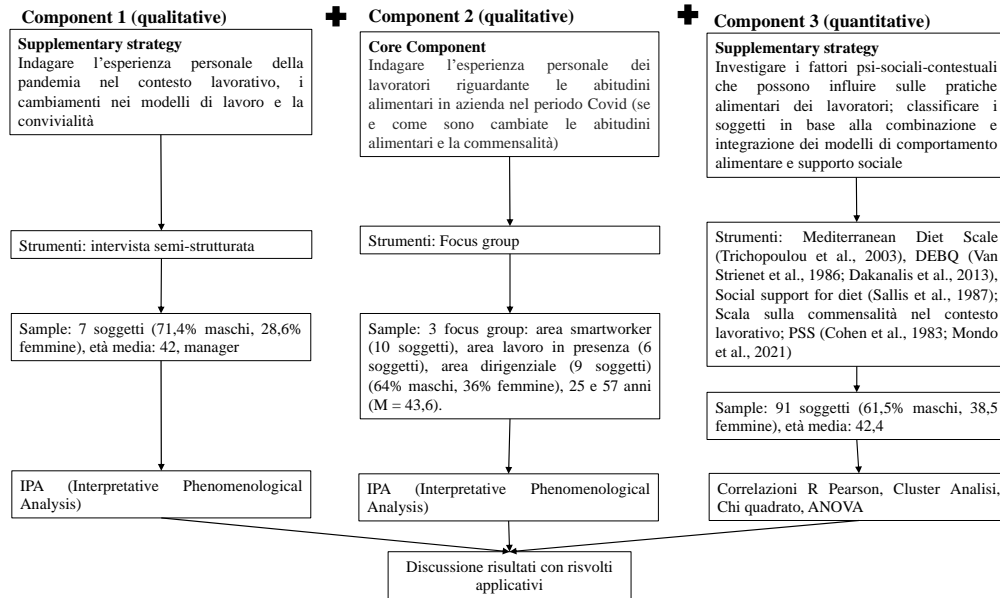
Component 1 (qualitative)

Supplementary strategy
Indagare l'esperienza personale della pandemia nel contesto lavorativo, i cambiamenti nei modelli di lavoro e la convivialità

Strumenti: intervista semi-strutturata

Sample: 7 soggetti (71,4% maschi, 28,6% femmine), età media: 42, manager

IPA (Interpretative Phenomenological Analysis)

Component 2 (qualitative)

Core Component
Indagare l'esperienza personale dei lavoratori riguardante le abitudini alimentari in azienda nel periodo Covid (se e come sono cambiate le abitudini alimentari e la commensalità)

Strumenti: Focus group

Sample: 3 focus group: area smartworker (10 soggetti), area lavoro in presenza (6 soggetti), area dirigenziale (9 soggetti) (64% maschi, 36% femmine), 25 e 57 anni (M = 43,6).

IPA (Interpretative Phenomenological Analysis)

Component 3 (quantitative)

Supplementary strategy
Investigare i fattori psi-sociali-contestuali che possono influire sulle pratiche alimentari dei lavoratori; classificare i soggetti in base alla combinazione e integrazione dei modelli di comportamento alimentare e supporto sociale

Strumenti: Mediterranean Diet Scale (Trichopoulou et al., 2003), DEBQ (Van Strienet et al., 1986; Dakanalis et al., 2013), Social support for diet (Sallis et al., 1987); Scala sulla commensalità nel contesto lavorativo; PSS (Cohen et al., 1983; Mondo et al., 2021)

Sample: 91 soggetti (61,5% maschi, 38,5 femmine), età media: 42,4

Correlazioni R Pearson, Cluster Analisi, Chi quadrato, ANOVA

Discussione risultati con risvolti applicativi